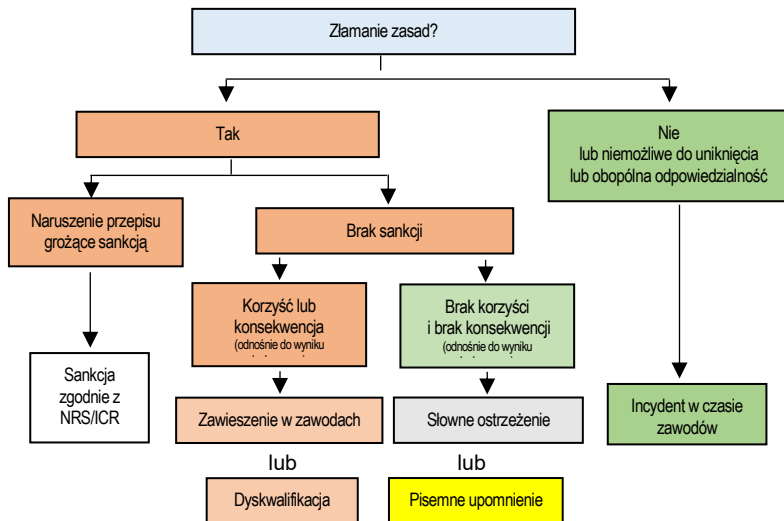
Złamanie zasad?

Tak

Nie lub niemożliwe do uniknięcia lub obopólna odpowiedzialność

Naruszenie przepisu grożące sankcją

Brak sankcji

Korzyść lub konsekwencja (odnośnie do wyniku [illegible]

Brak korzyści i brak konsekwencji (odnośnie do wyniku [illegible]

Sankcja zgodnie z NRS/ICR

Zawieszenie w zawodach

lub

Dyskwalifikacja

Słowne ostrzeżenie

lub

Pisemne upomnienie

Incydent w czasie zawodów